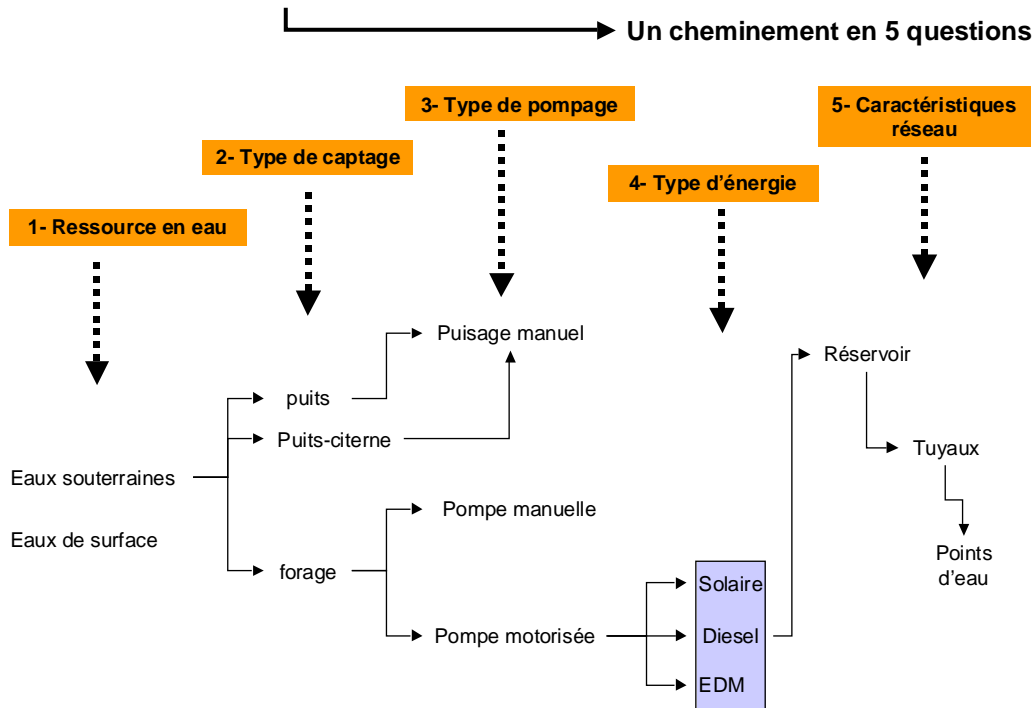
Un cheminement en 5 questions

3- Type de pompage

5- Caractéristiques réseau

2- Type de captage

4- Type d'énergie

1- Ressource en eau

Puisage manuel

Réservoir

puits

Puits-citerne

Tuyaux

Eaux souterraines

Eaux de surface

Pompe manuelle

Points d'eau

forage

Solaire

Pompe motorisée

Diesel

EDM